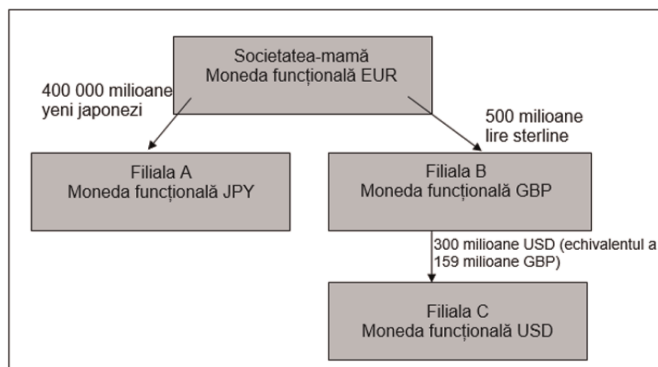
Societatea-mamă
Moneda funcțională EUR

400 000 milioane yeni japonezi

500 milioane lire sterline

Filiala A
Moneda funcțională JPY

Filiala B
Moneda funcțională GBP

300 milioane USD (echivalentul a 159 milioane GBP)

Filiala C
Moneda funcțională USD